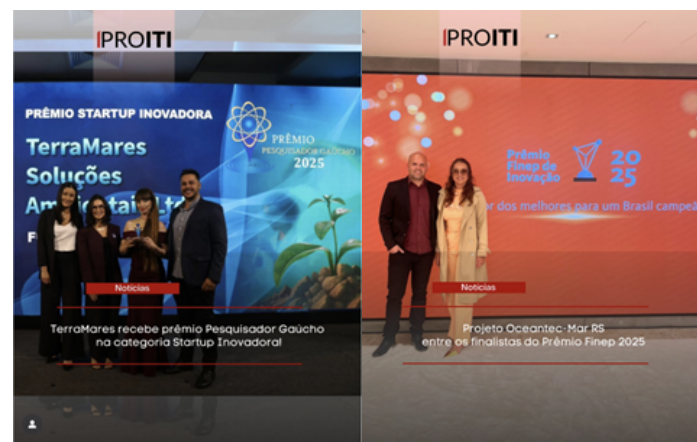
PROITI

PRÊMIO STARTUP INOVADORA

TerraMares Soluções Ambientais Ltda

F

PRÊMIO PESQUISADOR GAÚCHO 2025

Notícias

TerraMares recebe prêmio Pesquisador Gaúcho na categoria Startup Inovadora!

PROITI

Prêmio Finep de Inovação 2025

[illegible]ar dos melhores para um Brasil campeã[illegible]

Notícias

Projeto Oceantec-Mar RS entre os finalistas do Prêmio Finep 2025